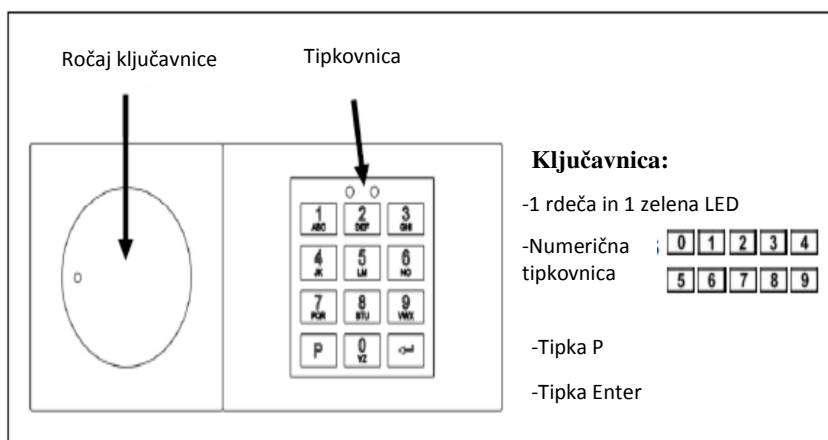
Ročaj ključavnice

Tipkovnica

1 ABC | 2 DEF | 3 GHI
4 JK | 5 LM | 6 NO
7 PQR | 8 STU | 9 VWX
P | 0 YZ

Ključavnica:

-1 rdeča in 1 zelena LED

-Numerična tipkovnica

0 1 2 3 4
5 6 7 8 9

-Tipka P

-Tipka Enter